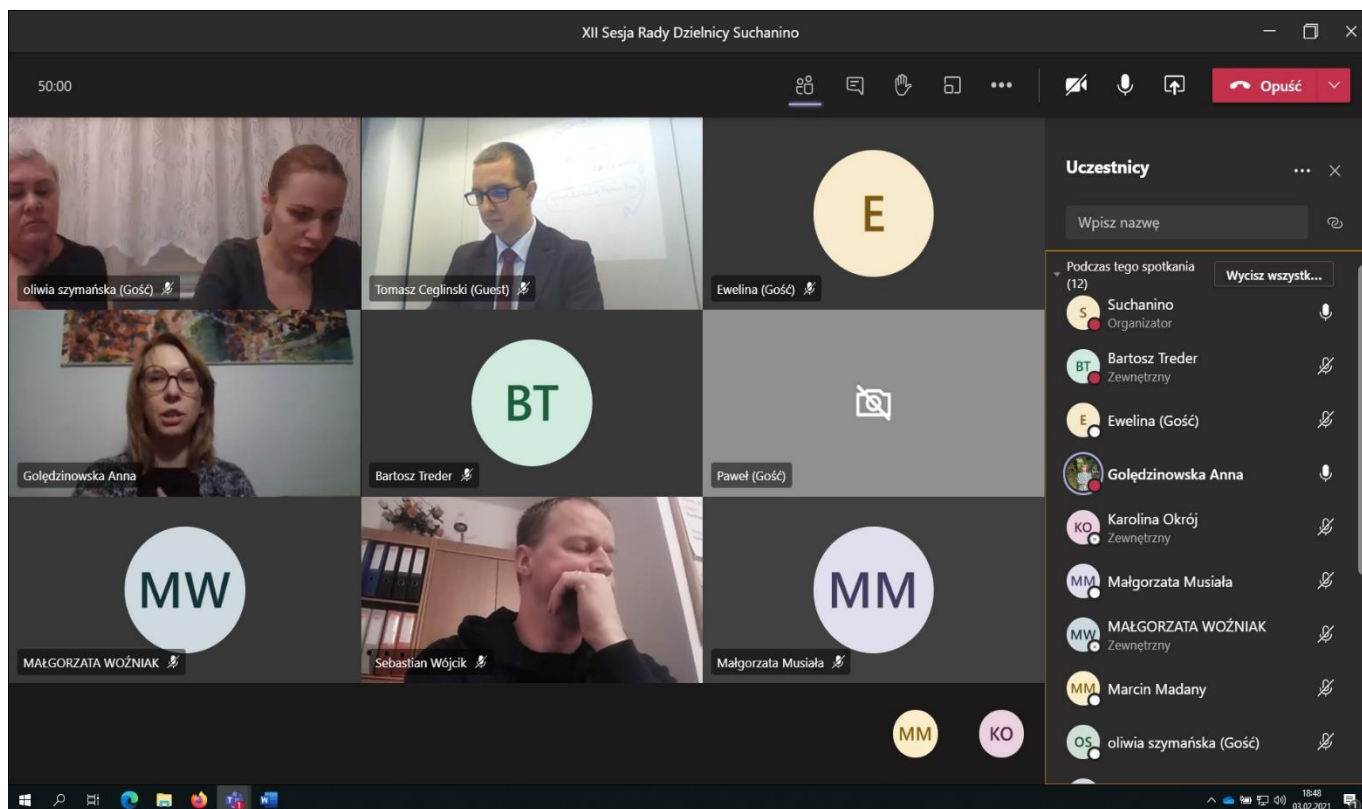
XII Sesja Rady Dzielnicy Suchanino

50:00

Opuść

oliwia szymańska (Gość)

Tomasz Ceglinski (Guest)

E

Ewelina (Gość)

Golędzinowska Anna

BT

Bartosz Treder

Paweł (Gość)

MW

MAŁGORZATA WOŹNIAK

Sebastian Wójcik

MM

Małgorzata Musiała

MM

KO

Uczestnicy

Wpisz nazwę

Podczas tego spotkania (12)

Wycisz wszystk...

S Suchanino
Organizator

BT Bartosz Treder
Zewnętrzny

E Ewelina (Gość)

Golędzinowska Anna

KO Karolina Okrój
Zewnętrzny

MM Małgorzata Musiała

MW MAŁGORZATA WOŹNIAK
Zewnętrzny

MM Marcin Madany

OS oliwia szymańska (Gość)

18:48
03.02.2021